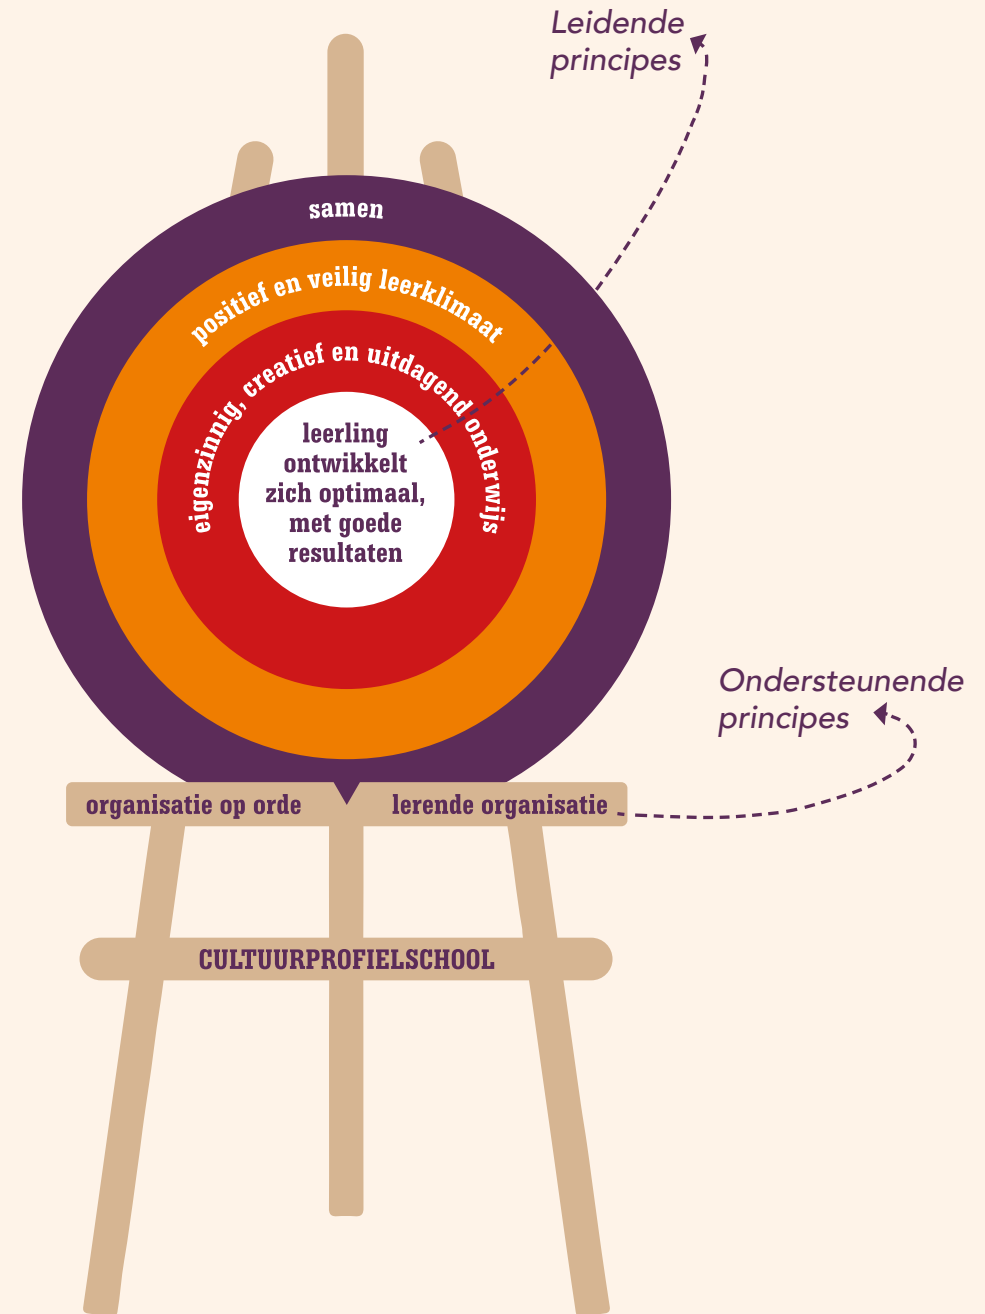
Leidende principes

samen

positief en veilig leerklimaat

eigenzinnig, creatief en uitdagend onderwijs

leerling ontwikkelt zich optimaal, met goede resultaten

Ondersteunende principes

organisatie op orde

lerende organisatie

CULTUURPROFIELSCHOOL